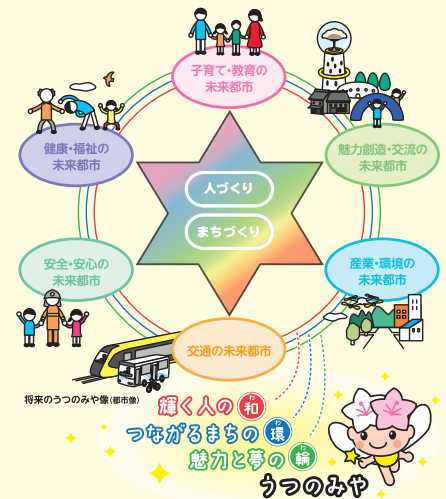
子育て・教育の未来都市

健康・福祉の未来都市

魅力創造・交流の未来都市

人づくり

まちづくり

安全・安心の未来都市

産業・環境の未来都市

交通の未来都市

将来のうつのみや像(都市像)

輝く人の和(わ)

つながるまちの環(わ)

魅力と夢の輪(わ)

うつのみや